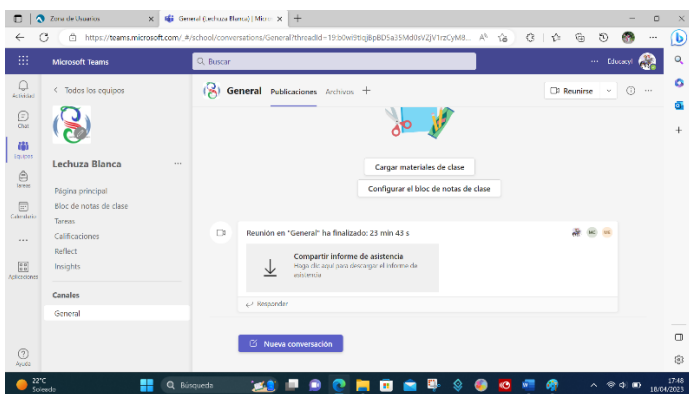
Zona de Usuarios
General (Lechuza Blanca) | Micro
https://teams.microsoft.com/_#/school/conversations/General?threadId=19:b0wi9tiqjBpBD5a35Md0sVZjV1rzCyM8...
Microsoft Teams
Buscar
Educacyl
Actividad
Chat
Equipos
Tareas
Calendario
Aplicaciones
Ayuda
Todos los equipos
Lechuza Blanca
Página principal
Bloc de notas de clase
Tareas
Calificaciones
Reflect
Insights
Canales
General
General Publicaciones Archivos +
Reunirse
Cargar materiales de clase
Configurar el bloc de notas de clase
Reunión en "General" ha finalizado: 23 min 43 s
Compartir informe de asistencia
Haga clic aquí para descargar el informe de asistencia
Responder
Nueva conversación
22°C
Soleado
Búsqueda
17:48
18/04/2023